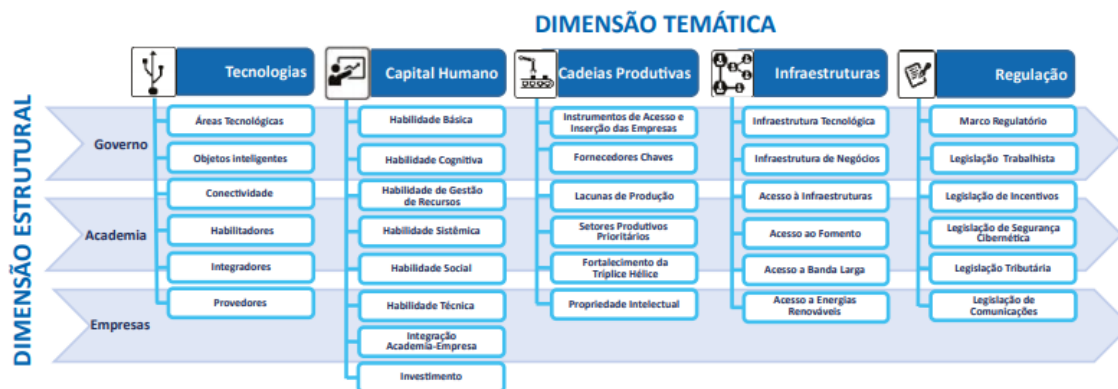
DIMENSÃO TEMÁTICA

DIMENSÃO ESTRUTURAL

Governo

Academia

Empresas

Tecnologias

Áreas Tecnológicas

Objetos inteligentes

Conectividade

Habilitadores

Integradores

Provedores

Capital Humano

Habilidade Básica

Habilidade Cognitiva

Habilidade de Gestão de Recursos

Habilidade Sistêmica

Habilidade Social

Habilidade Técnica

Integração Academia-Empresa

Investimento

Cadeias Produtivas

Instrumentos de Acesso e Inserção das Empresas

Fornecedores Chaves

Lacunas de Produção

Setores Produtivos Prioritários

Fortalecimento da Tríplice Hélice

Propriedade Intelectual

Infraestruturas

Infraestrutura Tecnológica

Infraestrutura de Negócios

Acesso à Infraestruturas

Acesso ao Fomento

Acesso a Banda Larga

Acesso a Energias Renováveis

Regulação

Marco Regulatório

Legislação Trabalhista

Legislação de Incentivos

Legislação de Segurança Cibernética

Legislação Tributária

Legislação de Comunicações